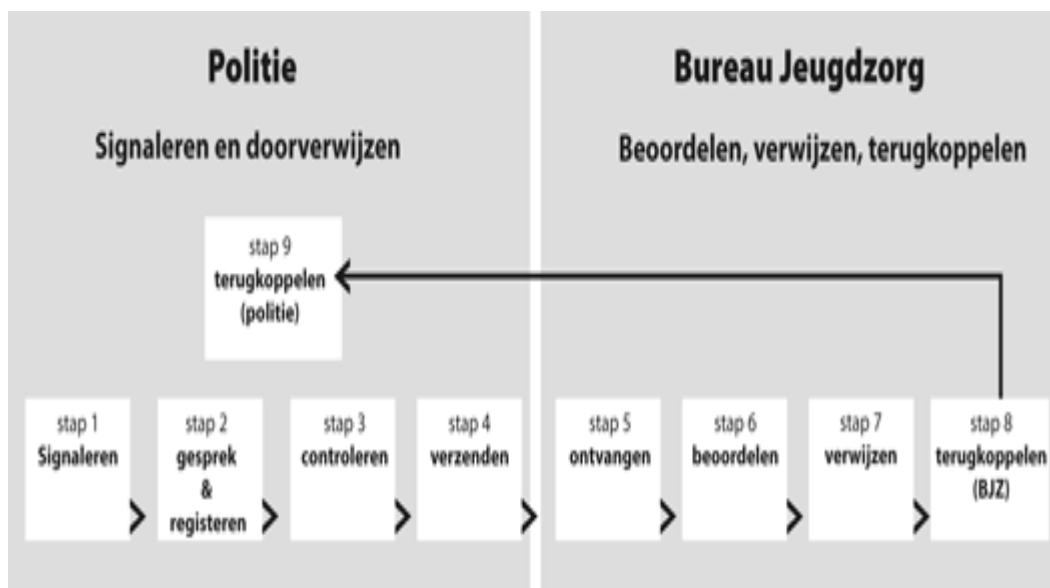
Politie

Signaleren en doorverwijzen

Bureau Jeugdzorg

Beoordelen, verwijzen, terugkoppelen

stap 9
terugkoppelen
(politie)

stap 1
Signaleren

stap 2
gesprek
&
registeren

stap 3
controleren

stap 4
verzenden

stap 5
ontvangen

stap 6
beoordelen

stap 7
verwijzen

stap 8
terugkoppelen
(BJZ)